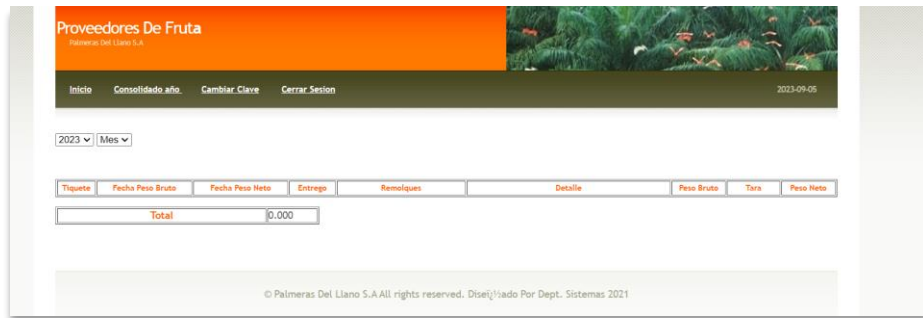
Proveedores De Fruta
Palmeras Del Llano S.A

Inicio Consolidado año Cambiar Clave Cerrar Sesion 2023-09-05

2023 Mes

| Tiquete | Fecha Peso Bruto | Fecha Peso Neto | Entrego | Remolques | Detalle | Peso Bruto | Tara | Peso Neto |
|---|---|---|---|---|---|---|---|---|

| Total | 0.000 |
|---|---|

© Palmeras Del Llano S.A All rights reserved. Diseï¿½ado Por Dept. Sistemas 2021